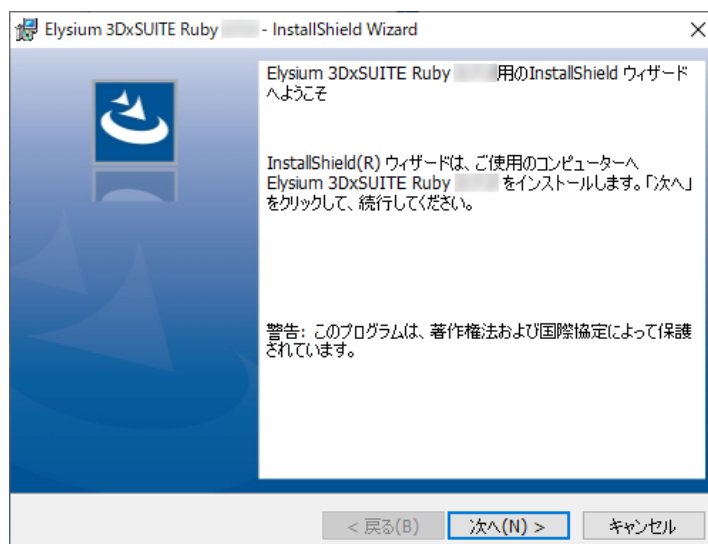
Elysium 3DxSUITE Ruby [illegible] - InstallShield Wizard

×

Elysium 3DxSUITE Ruby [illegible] 用のInstallShield ウィザードへようこそ

InstallShield(R) ウィザードは、ご使用のコンピューターへ Elysium 3DxSUITE Ruby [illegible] をインストールします。「次へ」をクリックして、続行してください。

警告: このプログラムは、著作権法および国際協定によって保護されています。

< 戻る(B)

次へ(N) >

キャンセル